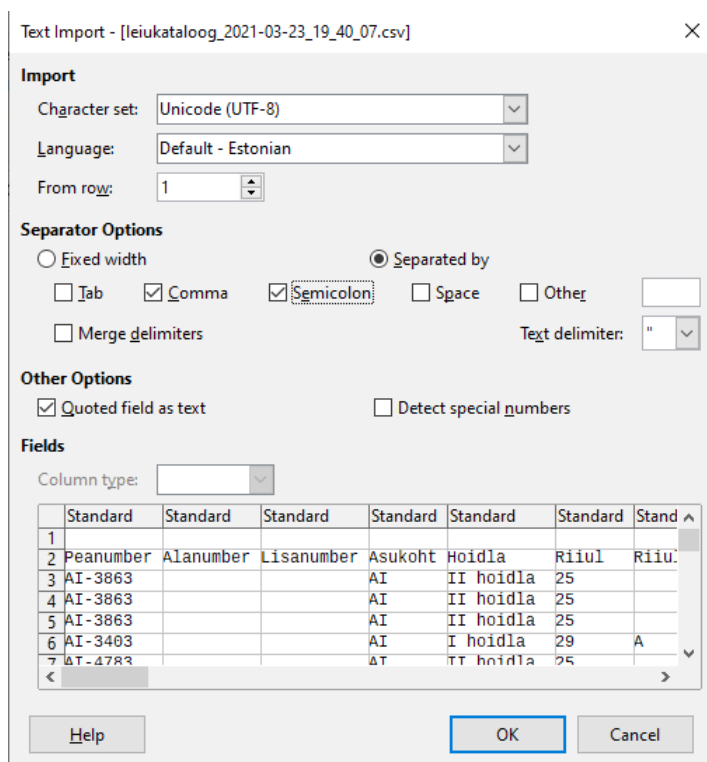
Text Import - [leiukataloog_2021-03-23_19_40_07.csv]

Import

Character set: Unicode (UTF-8)

Language: Default - Estonian

From row: 1

Separator Options

Fixed width

Separated by

Tab

Comma

Semicolon

Space

Other

Merge delimiters

Text delimiter: "

Other Options

Quoted field as text

Detect special numbers

Fields

Column type:

| | Standard | Standard | Standard | Standard | Standard | Standard | Stand |
|---|---|---|---|---|---|---|---|
| 1 | | | | | | | |
| 2 | Peanumber | Alanumber | Lisanumber | Asukoht | Hoidla | Riiul | Riiu |
| 3 | AI-3863 | | | AI | II hoidla | 25 | |
| 4 | AI-3863 | | | AI | II hoidla | 25 | |
| 5 | AI-3863 | | | AI | II hoidla | 25 | |
| 6 | AI-3403 | | | AI | I hoidla | 29 | A |
| 7 | AI-4783 | | | AI | II hoidla | 25 | |

Help

OK

Cancel